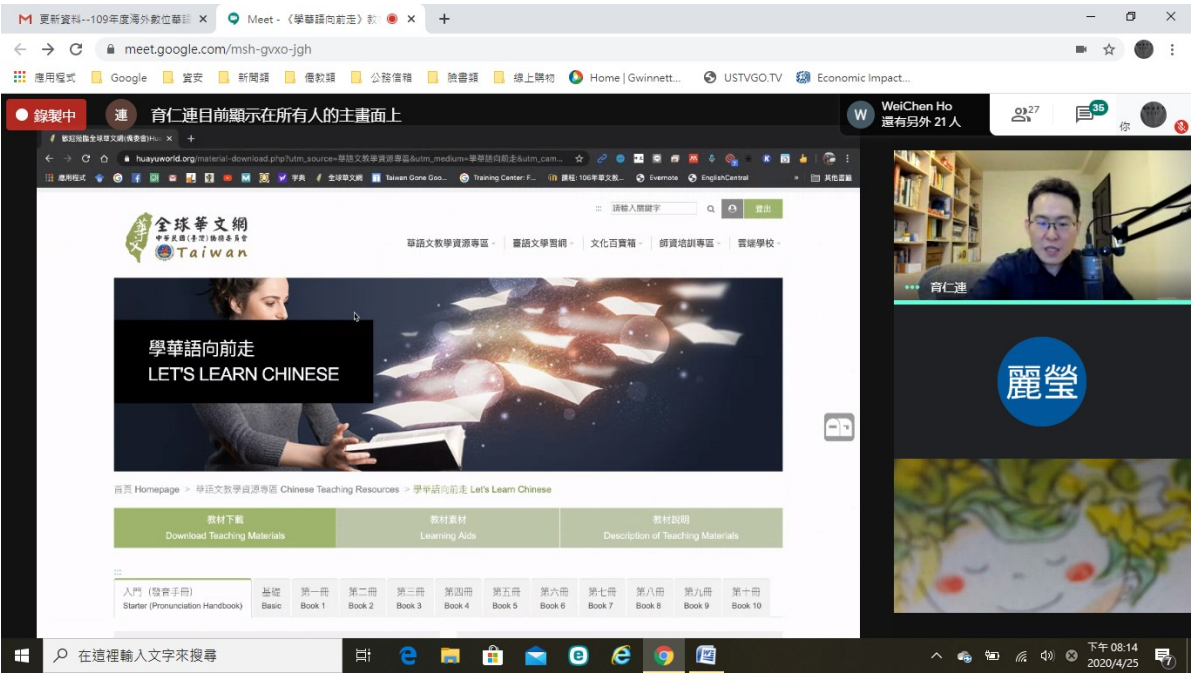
M 更新資料--109年度海外數位華語 ×   Meet -《學華語向前走》教 ×   +

meet.google.com/msh-gvxo-jgh

應用程式   Google   資安   新聞類   僑教類   公務信箱   臉書類   線上購物   Home | Gwinnett...   USTVGO.TV   Economic Impact...

● 錄製中   連   育仁連目前顯示在所有人的主畫面上

W   WeiChen Ho
還有另外 21 人

27   35   你

歡迎瀏覽全球華文網(僑委會)Hua ×   +

huayuworld.org/material-download.php?utm_source=華語文教學資源專區&utm_medium=學華語向前走&utm_cam...

應用程式   字典   全球華文網   Taiwan Gone Goo...   Training Center: F...   課程: 106年華文教...   Evernote   EnglishCentral   其他書籤

華 全球華文網
中華民國(臺灣)僑務委員會
Taiwan

請輸入關鍵字   登出

華語文教學資源專區   書語文學習網   文化百寶箱   師資培訓專區   雲端學校

學華語向前走
LET'S LEARN CHINESE

首頁 Homepage > 華語文教學資源專區 Chinese Teaching Resources > 學華語向前走 Let's Learn Chinese

| 教材下載 Download Teaching Materials | 教材素材 Learning Aids | 教材說明 Description of Teaching Materials |
|---|---|---|

| 入門（發音手冊） Starter (Pronunciation Handbook) | 基礎 Basic | 第一冊 Book 1 | 第二冊 Book 2 | 第三冊 Book 3 | 第四冊 Book 4 | 第五冊 Book 5 | 第六冊 Book 6 | 第七冊 Book 7 | 第八冊 Book 8 | 第九冊 Book 9 | 第十冊 Book 10 |
|---|---|---|---|---|---|---|---|---|---|---|---|

育仁連

麗瑩

在這裡輸入文字來搜尋

下午 08:14
2020/4/25